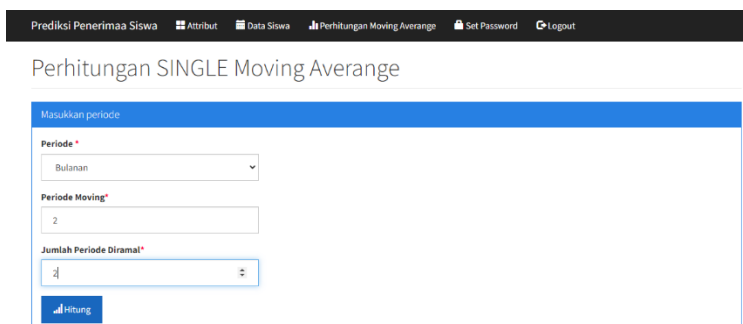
Prediksi Penerimaa Siswa Attribut Data Siswa Perhitungan Moving Averange Set Password Logout

Perhitungan SINGLE Moving Averange

Masukkan periode

Periode *

Bulanan

Periode Moving*

2

Jumlah Periode Diramal*

2

Hitung